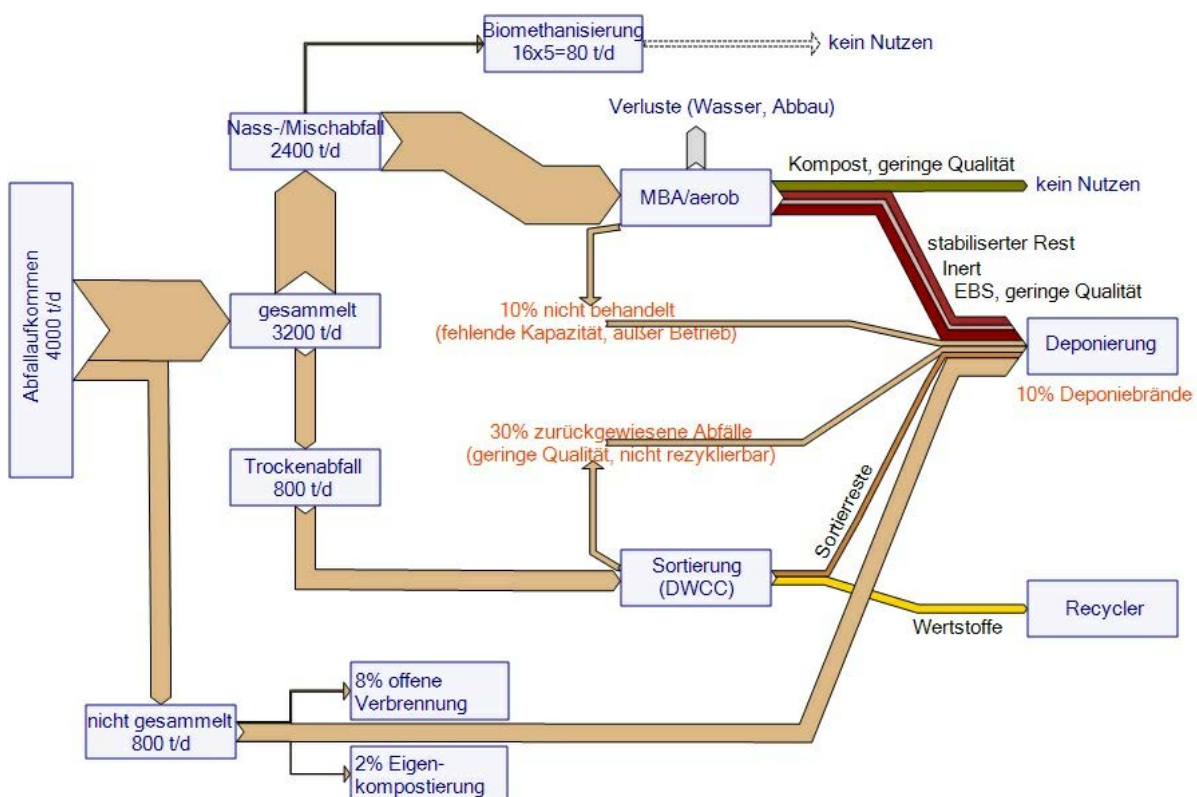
Biomethanisierung
16x5=80 t/d

kein Nutzen

Verluste (Wasser, Abbau)

Nass-/Mischabfall
2400 t/d

MBA/aerob

Kompost, geringe Qualität

kein Nutzen

stabiliserter Rest

Inert

EBS, geringe Qualität

Abfallaufkommen
4000 t/d

gesammelt
3200 t/d

10% nicht behandelt
(fehlende Kapazität, außer Betrieb)

Deponierung

10% Deponiebrände

30% zurückgewiesene Abfälle
(geringe Qualität, nicht rezyklierbar)

Trockenabfall
800 t/d

Sortierreste

Sortierung
(DWCC)

Recycler

Wertstoffe

8% offene
Verbrennung

nicht gesammelt
800 t/d

2% Eigen-
kompostierung